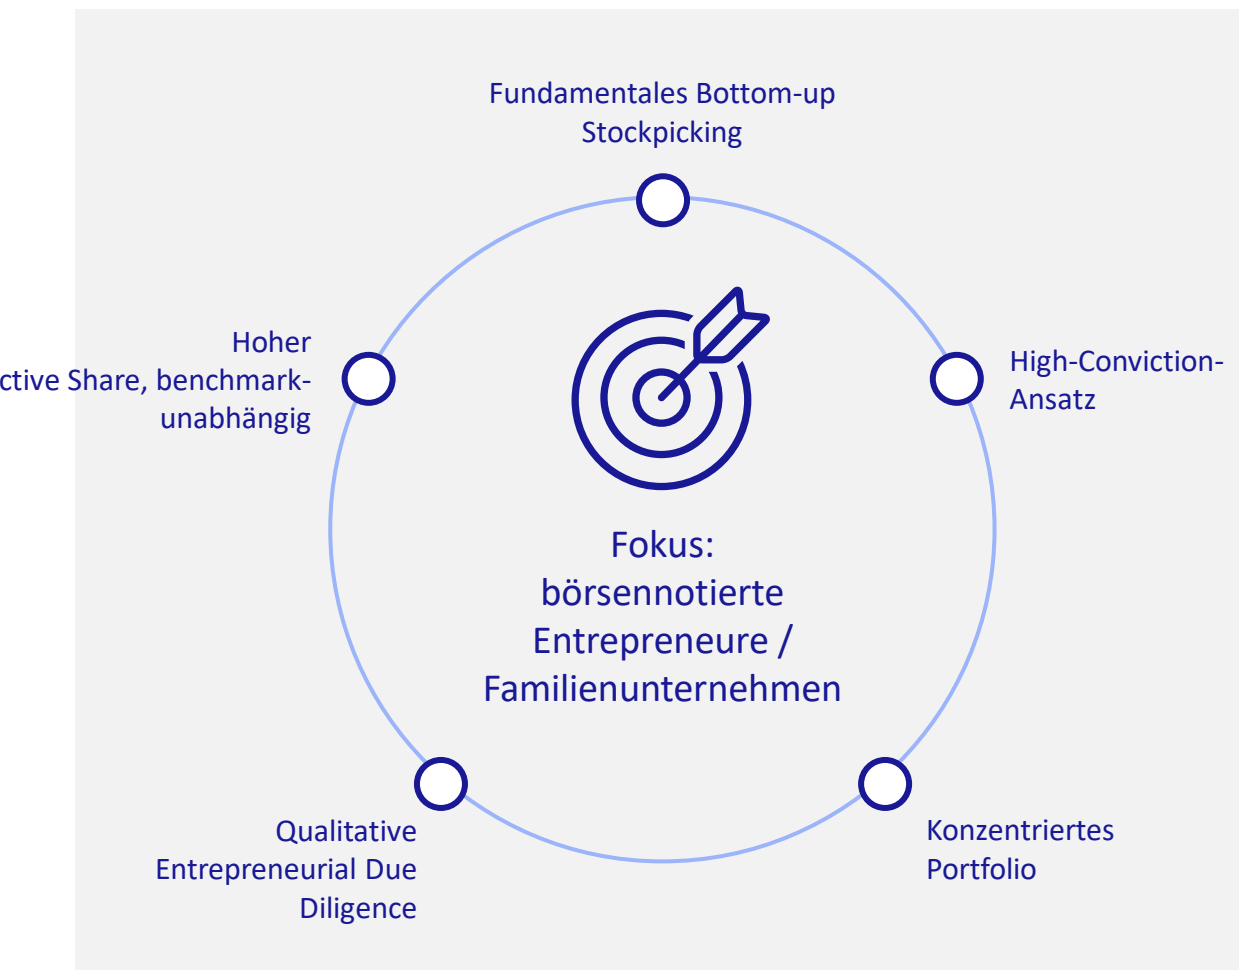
Fundamentales Bottom-up Stockpicking

Hoher ctive Share, benchmark-unabhängig

High-Conviction-Ansatz

Fokus: börsennotierte Entrepreneure / Familienunternehmen

Qualitative Entrepreneurial Due Diligence

Konzentriertes Portfolio